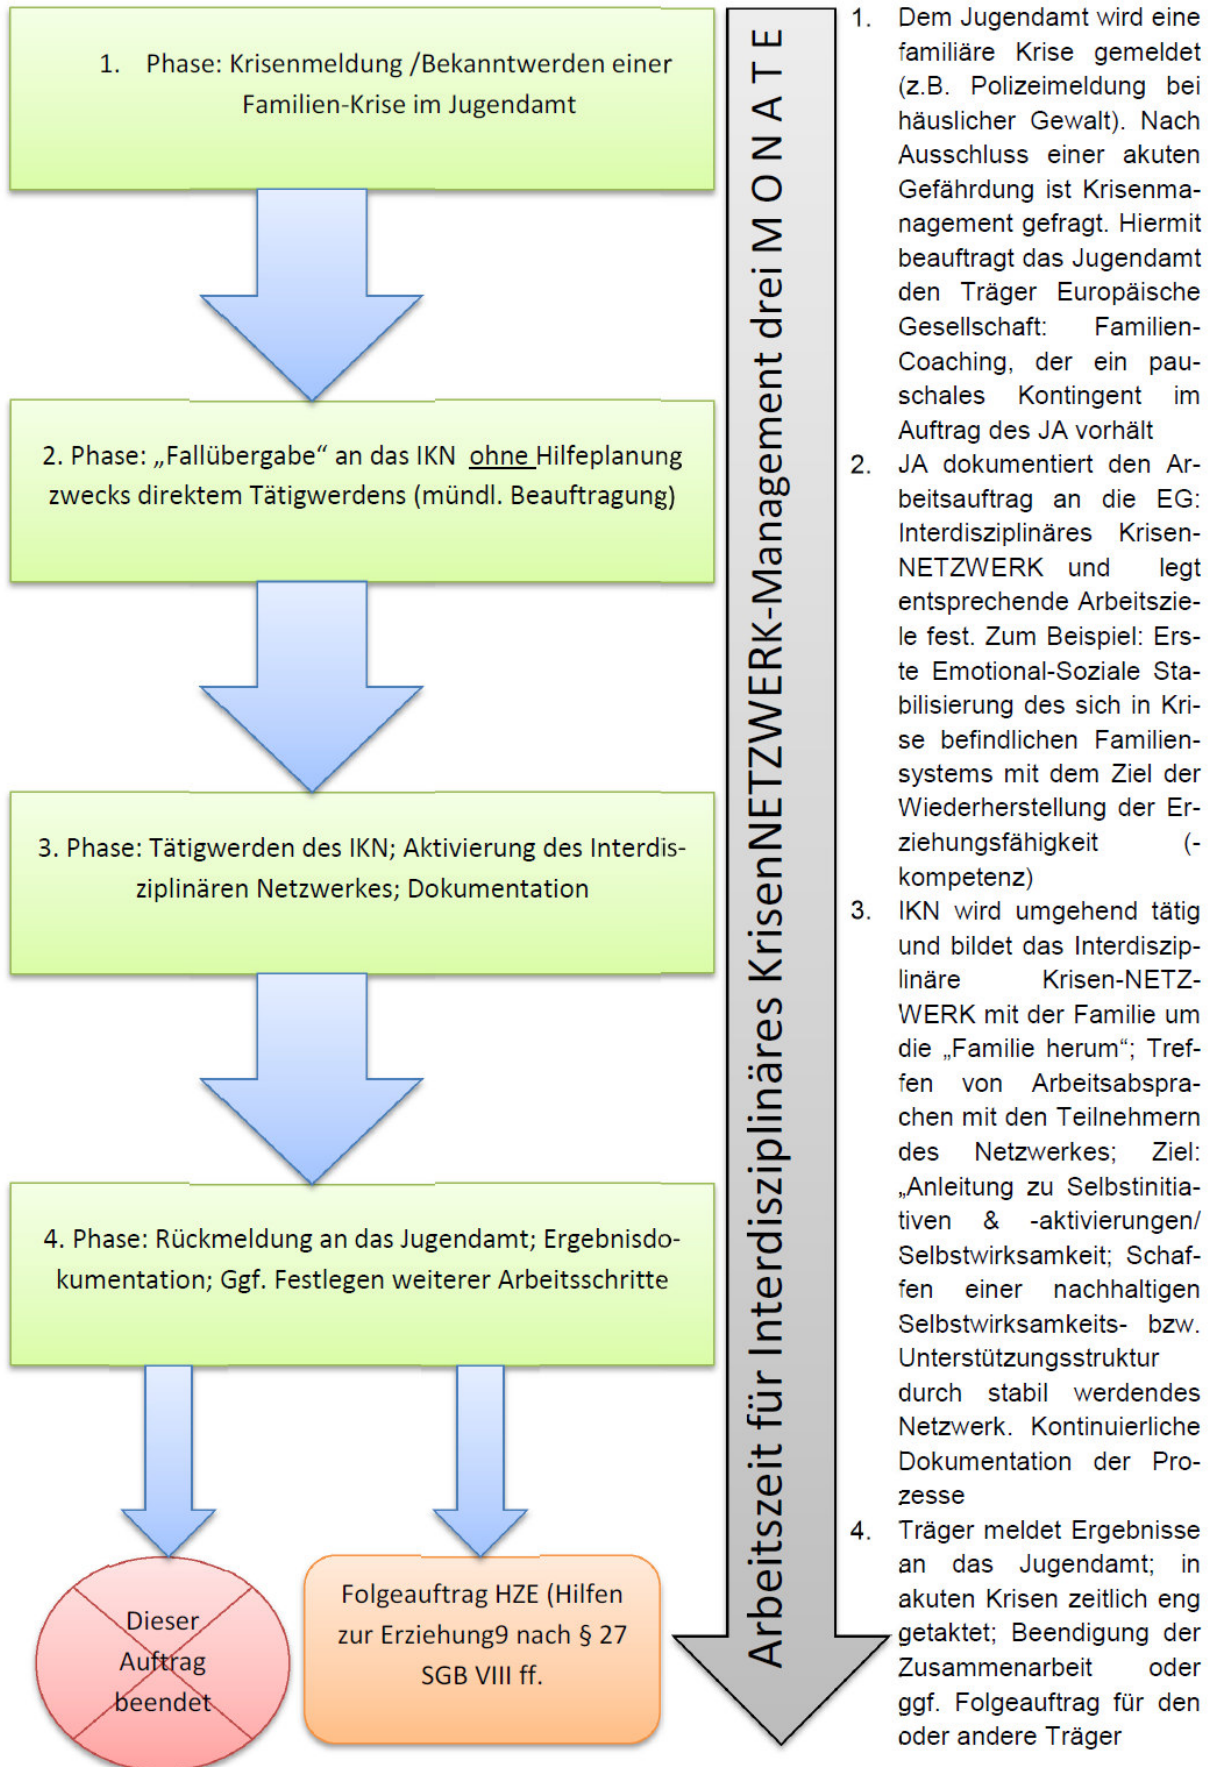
1. Phase: Krisenmeldung /Bekanntwerden einer Familien-Krise im Jugendamt

2. Phase: „Fallübergabe" an das IKN ohne Hilfeplanung zwecks direktem Tätigwerdens (mündl. Beauftragung)

3. Phase: Tätigwerden des IKN; Aktivierung des Interdisziplinären Netzwerkes; Dokumentation

4. Phase: Rückmeldung an das Jugendamt; Ergebnisdokumentation; Ggf. Festlegen weiterer Arbeitsschritte

Dieser Auftrag beendet

Folgeauftrag HZE (Hilfen zur Erziehung9 nach § 27 SGB VIII ff.

Arbeitszeit für Interdisziplinäres KrisenNETZWERK-Management drei M O N A T E

1. Dem Jugendamt wird eine familiäre Krise gemeldet (z.B. Polizeimeldung bei häuslicher Gewalt). Nach Ausschluss einer akuten Gefährdung ist Krisenmanagement gefragt. Hiermit beauftragt das Jugendamt den Träger Europäische Gesellschaft: Familien-Coaching, der ein pauschales Kontingent im Auftrag des JA vorhält
2. JA dokumentiert den Arbeitsauftrag an die EG: Interdisziplinäres Krisen-NETZWERK und legt entsprechende Arbeitsziele fest. Zum Beispiel: Erste Emotional-Soziale Stabilisierung des sich in Krise befindlichen Familiensystems mit dem Ziel der Wiederherstellung der Erziehungsfähigkeit (-kompetenz)
3. IKN wird umgehend tätig und bildet das Interdisziplinäre Krisen-NETZWERK mit der Familie um die „Familie herum"; Treffen von Arbeitsabsprachen mit den Teilnehmern des Netzwerkes; Ziel: „Anleitung zu Selbstinitiativen & -aktivierungen/ Selbstwirksamkeit; Schaffen einer nachhaltigen Selbstwirksamkeits- bzw. Unterstützungsstruktur durch stabil werdendes Netzwerk. Kontinuierliche Dokumentation der Prozesse
4. Träger meldet Ergebnisse an das Jugendamt; in akuten Krisen zeitlich eng getaktet; Beendigung der Zusammenarbeit oder ggf. Folgeauftrag für den oder andere Träger